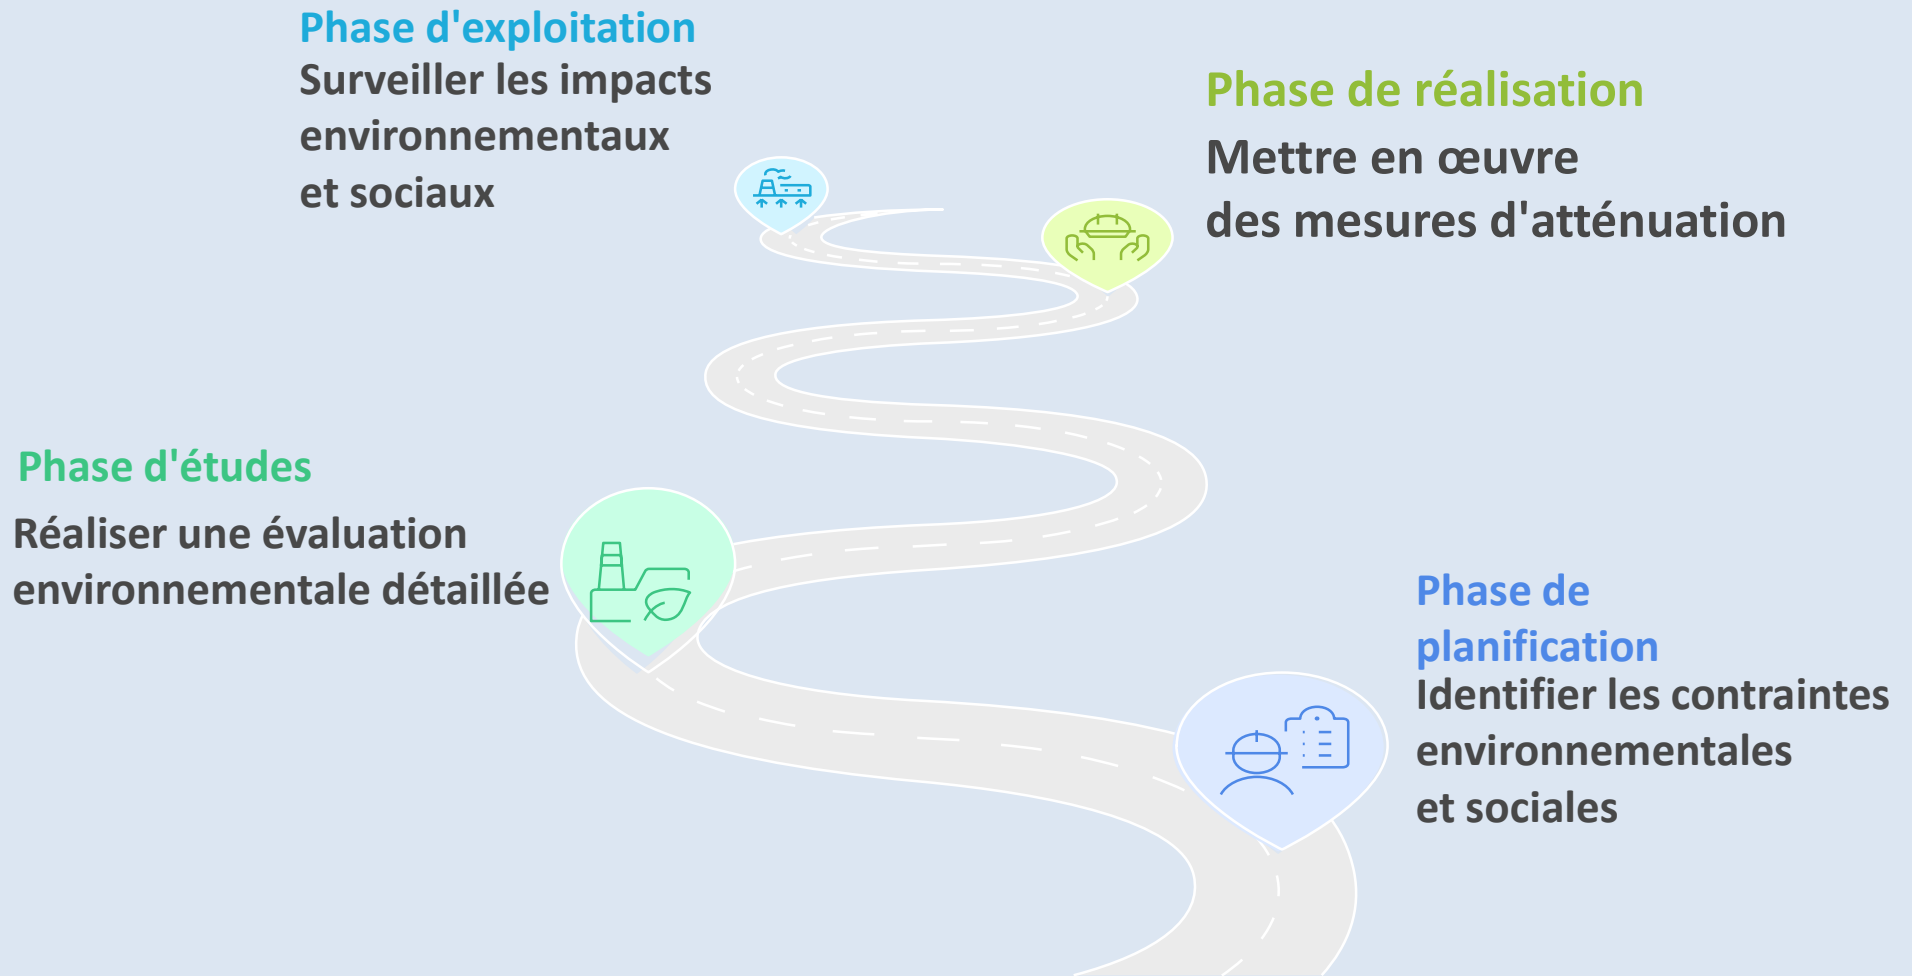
Phase d'exploitation
Surveiller les impacts environnementaux et sociaux

Phase de réalisation
Mettre en œuvre des mesures d'atténuation

Phase d'études
Réaliser une évaluation environnementale détaillée

Phase de planification
Identifier les contraintes environnementales et sociales